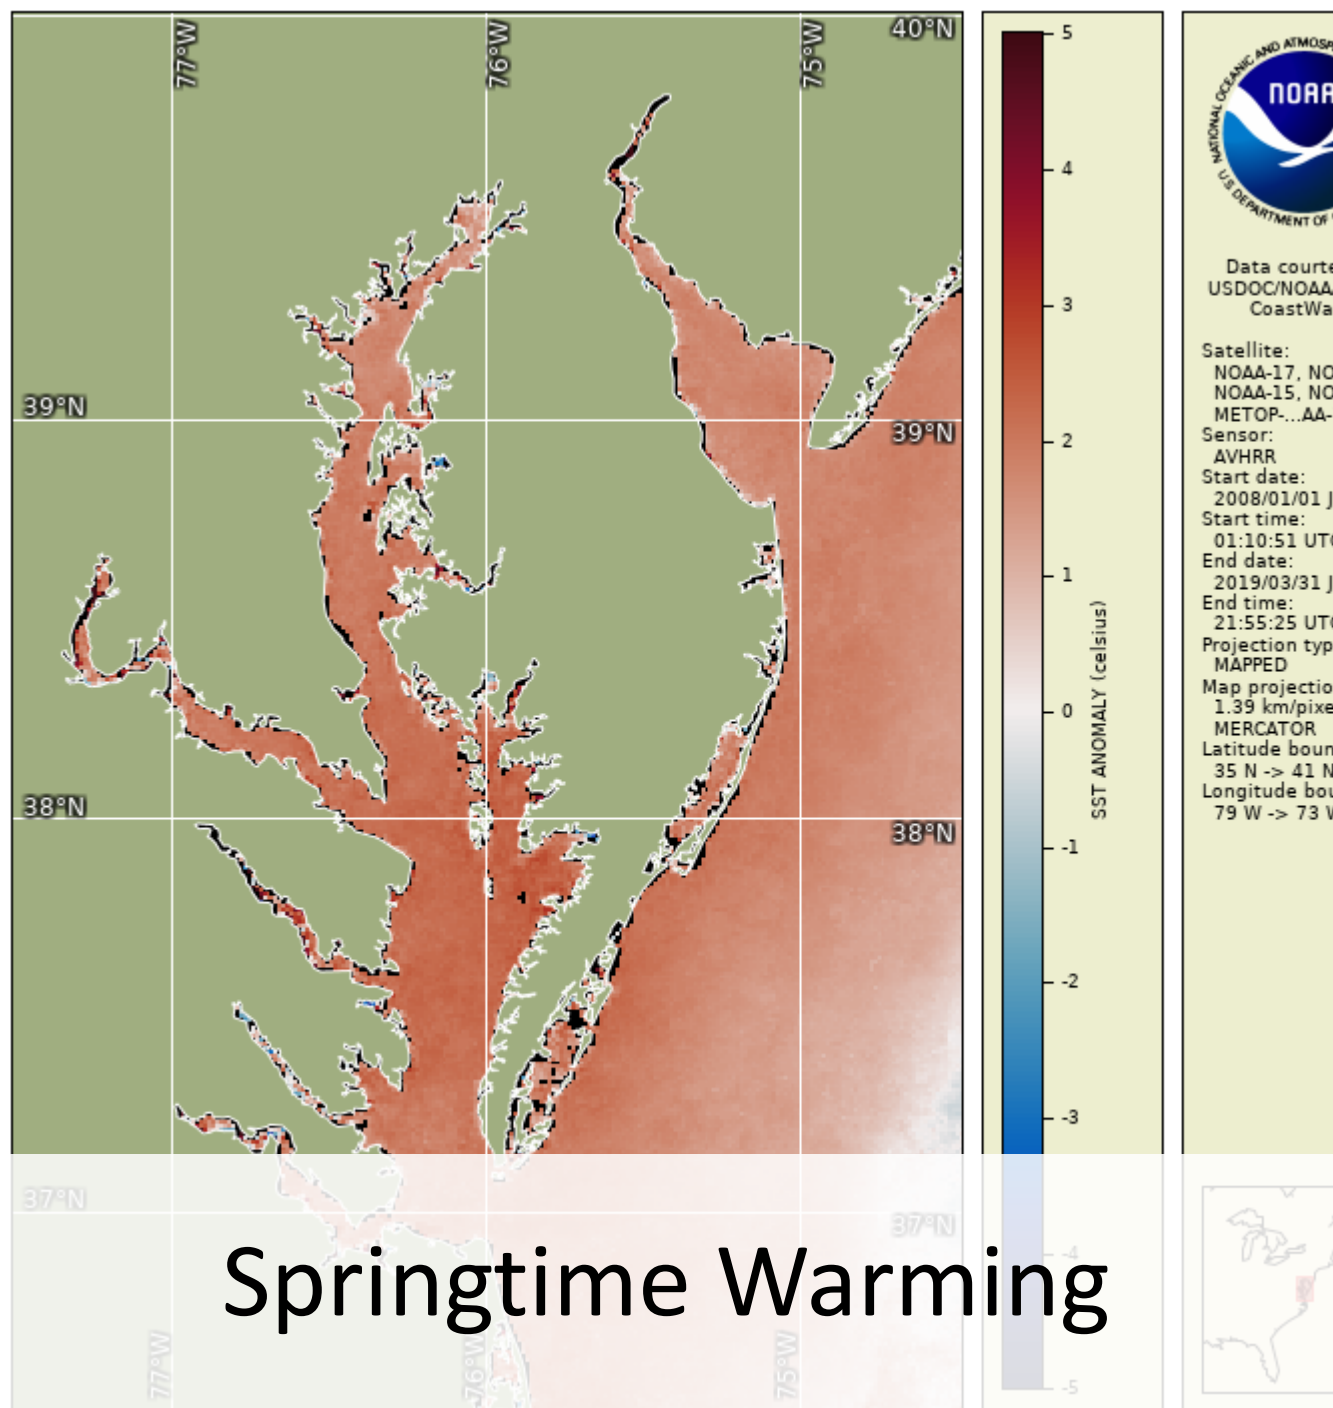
77°W
76°W
75°W
40°N
39°N
39°N
38°N
38°N
37°N
37°N
77°W
76°W
75°W

5
4
3
2
1
0
-1
-2
-3
-4
-5
SST ANOMALY (celsius)

NATIONAL OCEANIC AND ATMOSP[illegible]
NOAA
U.S. DEPARTMENT OF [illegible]

Data courte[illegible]
USDOC/NOAA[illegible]
CoastWa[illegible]

Satellite:
NOAA-17, NO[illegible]
NOAA-15, NO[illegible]
METOP-...AA-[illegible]
Sensor:
AVHRR
Start date:
2008/01/01 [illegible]
Start time:
01:10:51 UT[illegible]
End date:
2019/03/31 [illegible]
End time:
21:55:25 UT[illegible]
Projection typ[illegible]
MAPPED
Map projectio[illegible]
1.39 km/pixe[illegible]
MERCATOR
Latitude boun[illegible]
35 N -> 41 N
Longitude bou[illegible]
79 W -> 73 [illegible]

Springtime Warming